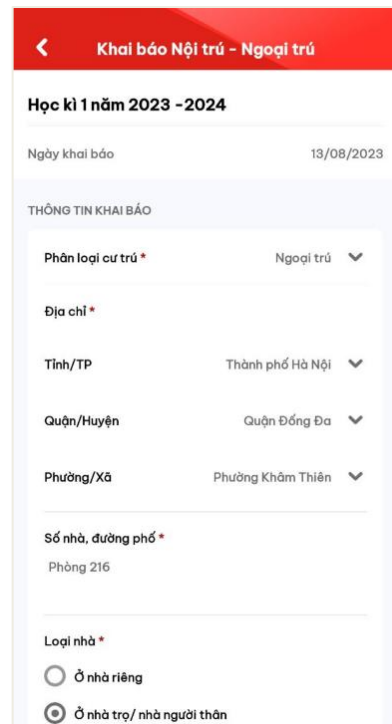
Khai báo Nội trú - Ngoại trú

Học kì 1 năm 2023 - 2024

Ngày khai báo 13/08/2023

THÔNG TIN KHAI BÁO

Phân loại cư trú * Ngoại trú

Địa chỉ *

Tỉnh/TP Thành phố Hà Nội

Quận/Huyện Quận Đống Đa

Phường/Xã Phường Khâm Thiên

Số nhà, đường phố *

Phòng 216

Loại nhà *

Ở nhà riêng

Ở nhà trọ/ nhà người thân